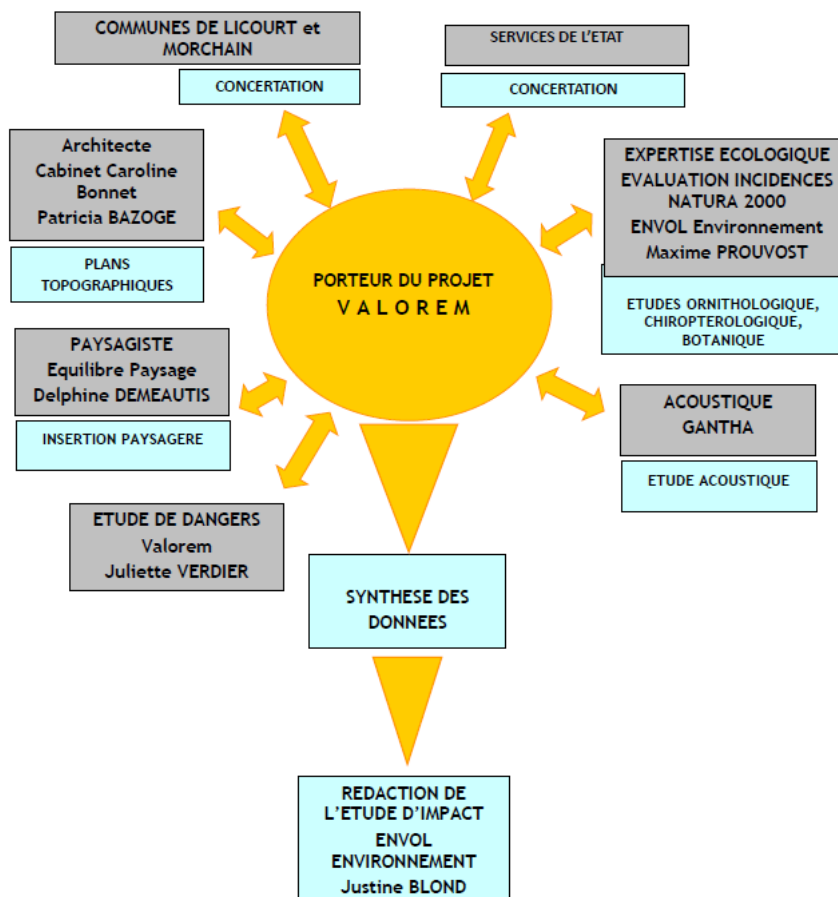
COMMUNES DE LICOURT et MORCHAIN

CONCERTATION

SERVICES DE L'ETAT

CONCERTATION

Architecte
Cabinet Caroline Bonnet
Patricia BAZOGE

PLANS TOPOGRAPHIQUES

EXPERTISE ECOLOGIQUE
EVALUATION INCIDENCES NATURA 2000
ENVOL Environnement
Maxime PROUVOST

ETUDES ORNITHOLOGIQUE, CHIROPTEROLOGIQUE, BOTANIQUE

PORTEUR DU PROJET
V A L O R E M

PAYSAGISTE
Equilibre Paysage
Delphine DEMEAUTIS

INSERTION PAYSAGERE

ACOUSTIQUE
GANTHA

ETUDE ACOUSTIQUE

ETUDE DE DANGERS
Valorem
Juliette VERDIER

SYNTHESE DES DONNEES

REDACTION DE L'ETUDE D'IMPACT
ENVOL ENVIRONNEMENT
Justine BLOND